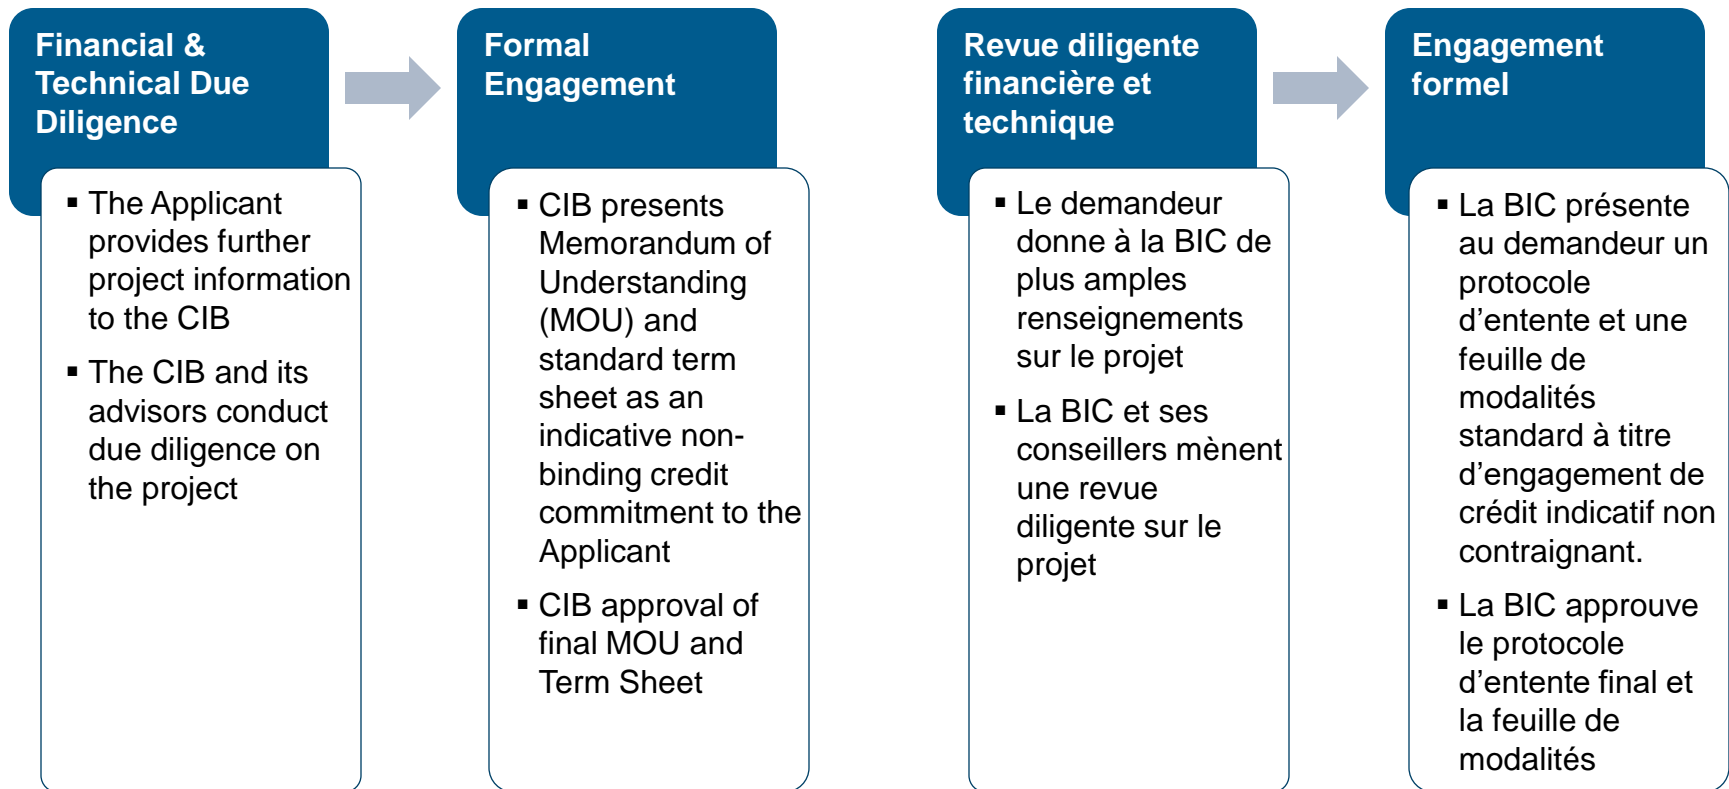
Financial & Technical Due Diligence

▪ The Applicant provides further project information to the CIB

▪ The CIB and its advisors conduct due diligence on the project

Formal Engagement

▪ CIB presents Memorandum of Understanding (MOU) and standard term sheet as an indicative non-binding credit commitment to the Applicant

▪ CIB approval of final MOU and Term Sheet

Revue diligente financière et technique

▪ Le demandeur donne à la BIC de plus amples renseignements sur le projet

▪ La BIC et ses conseillers mènent une revue diligente sur le projet

Engagement formel

▪ La BIC présente au demandeur un protocole d’entente et une feuille de modalités standard à titre d’engagement de crédit indicatif non contraignant.

▪ La BIC approuve le protocole d’entente final et la feuille de modalités